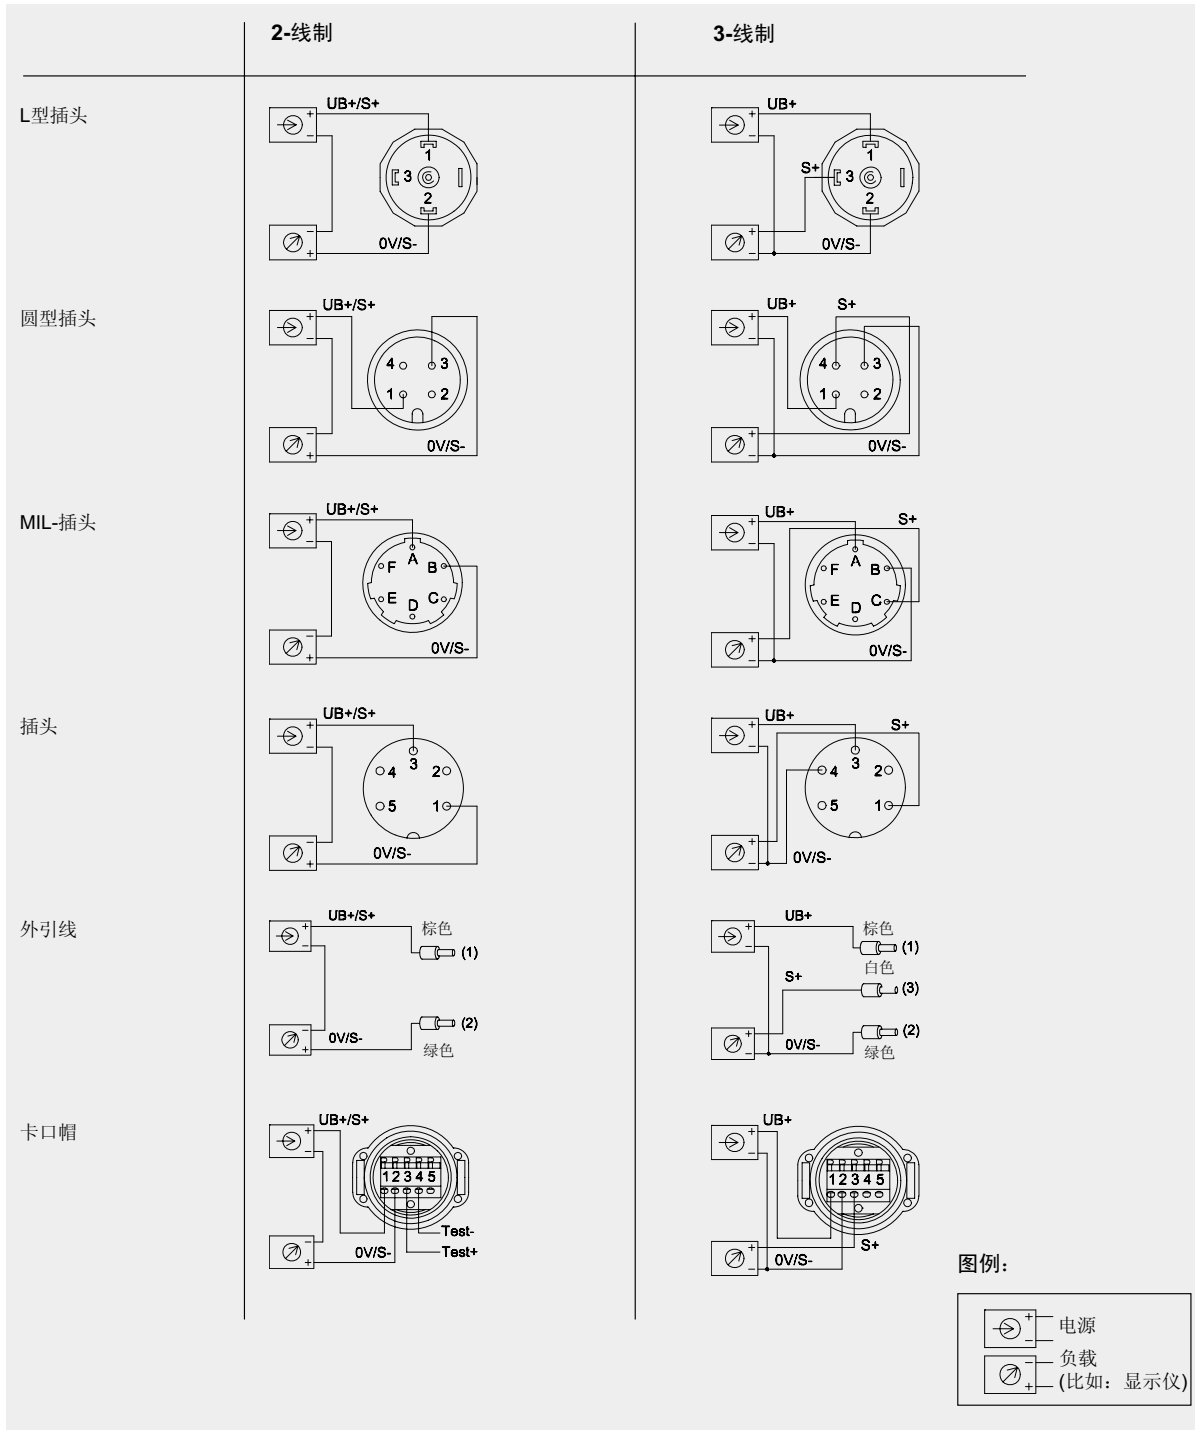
| | 2-线制 | 3-线制 |
|---|---|---|
| L型插头 | UB+/S+ 1 3 2 0V/S- | UB+ S+ 1 3 2 0V/S- |
| 圆型插头 | UB+/S+ 4 3 1 2 0V/S- | UB+ S+ 4 3 1 2 0V/S- |
| MIL-插头 | UB+/S+ A F B E C D 0V/S- | UB+ S+ A F B E C D 0V/S- |
| 插头 | UB+/S+ 3 4 2 5 1 0V/S- | UB+ S+ 4 3 2 5 1 0V/S- |
| 外引线 | UB+/S+ 棕色 (1) 0V/S- (2) 绿色 | UB+ 棕色 (1) 白色 S+ (3) 0V/S- (2) 绿色 |
| 卡口帽 | UB+/S+ 1 2 3 4 5 0V/S- Test- Test+ | UB+ 1 2 3 4 5 0V/S- S+ |

图例:

电源

负载
(比如：显示仪)